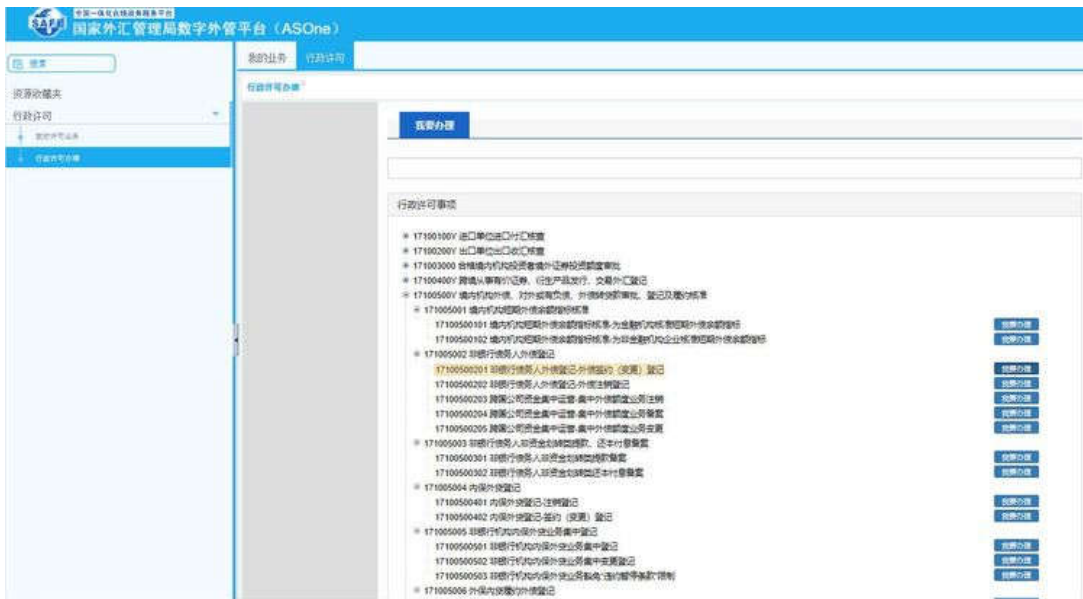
SAFE 全国一体化在线政务服务平台
国家外汇管理局数字外管平台（ASOne）

搜索
资源收藏夹
行政许可
数字许可业务
行政许可办理

我的业务　行政许可

行政许可办理

我要办理

行政许可事项

17100100Y 进口单位进口付汇核查
17100200Y 出口单位出口收汇核查
17100300Q 合格境内机构投资者境外证券投资额度审批
17100400Y 境内从事有价证券、衍生产品发行、交易外汇登记
17100500Y 境内机构外债、对外或有负债、外债转贷款审批、登记及履约核准
171005001 境内机构短期外债余额指标核准
17100500101 境内机构短期外债余额指标核准-为金融机构核准短期外债余额指标　我要办理
17100500102 境内机构短期外债余额指标核准-为非金融机构企业核准短期外债余额指标　我要办理
171005002 非银行债务人外债登记
17100500201 非银行债务人外债登记-外债签约（变更）登记　我要办理
17100500202 非银行债务人外债登记-外债注销登记　我要办理
17100500203 跨国公司资金集中运营-集中外债额度业务注销　我要办理
17100500204 跨国公司资金集中运营-集中外债额度业务备案　我要办理
17100500205 跨国公司资金集中运营-集中外债额度业务变更　我要办理
171005003 非银行债务人非资金划转提款、还本付息备案
17100500301 非银行债务人非资金划转提款备案　我要办理
17100500302 非银行债务人非资金划转还本付息备案　我要办理
171005004 内保外贷登记
17100500401 内保外贷登记-注销登记　我要办理
17100500402 内保外贷登记-签约（变更）登记　我要办理
171005005 非银行机构内保外贷业务集中登记
17100500501 非银行机构内保外贷业务集中登记　我要办理
17100500502 非银行机构内保外贷业务集中变更登记　我要办理
17100500503 非银行机构内保外贷业务取消“违约履行事务”限制　我要办理
171005006 外保内贷履约外债登记